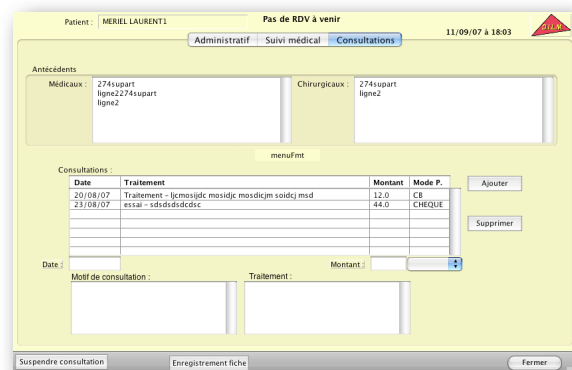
Patient : MERIEL LAURENT1

Pas de RDV à venir

11/09/07 à 18:03

Administratif | Suivi médical | Consultations

Antécédents

Médicaux : 274supart
ligne2274supart
ligne2

Chirurgicaux : 274supart
ligne2

menuFmt

Consultations :

| Date | Traitement | Montant | Mode P. |
|---|---|---|---|
| 20/08/07 | Traitement - ljcmosijdc mosidjc mosdicjm soidcj msd | 12.0 | CB |
| 23/08/07 | essai - sdsdsdsdcdsc | 44.0 | CHEQUE |
| | | | |
| | | | |
| | | | |
| | | | |
| | | | |

Ajouter

Supprimer

Date :

Montant :

Motif de consultation :

Traitement :

Suspendre consultation

Enregistrement fiche

Fermer